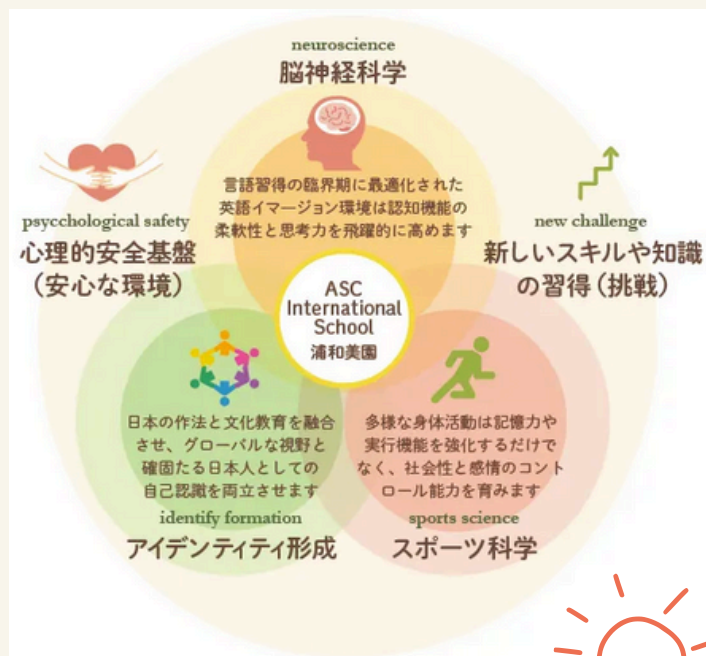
neuroscience
脳神経科学

言語習得の臨界期に最適化された英語イマージョン環境は認知機能の柔軟性と思考力を飛躍的に高めます

psycchological safety
心理的安全基盤
（安心な環境）

new challenge
新しいスキルや知識の習得（挑戦）

ASC
International
School
浦和美園

日本の作法と文化教育を融合させ、グローバルな視野と確固たる日本人としての自己認識を両立させます

identify formation
アイデンティティ形成

多様な身体活動は記憶力や実行機能を強化するだけでなく、社会性と感情のコントロール能力を育みます

sports science
スポーツ科学